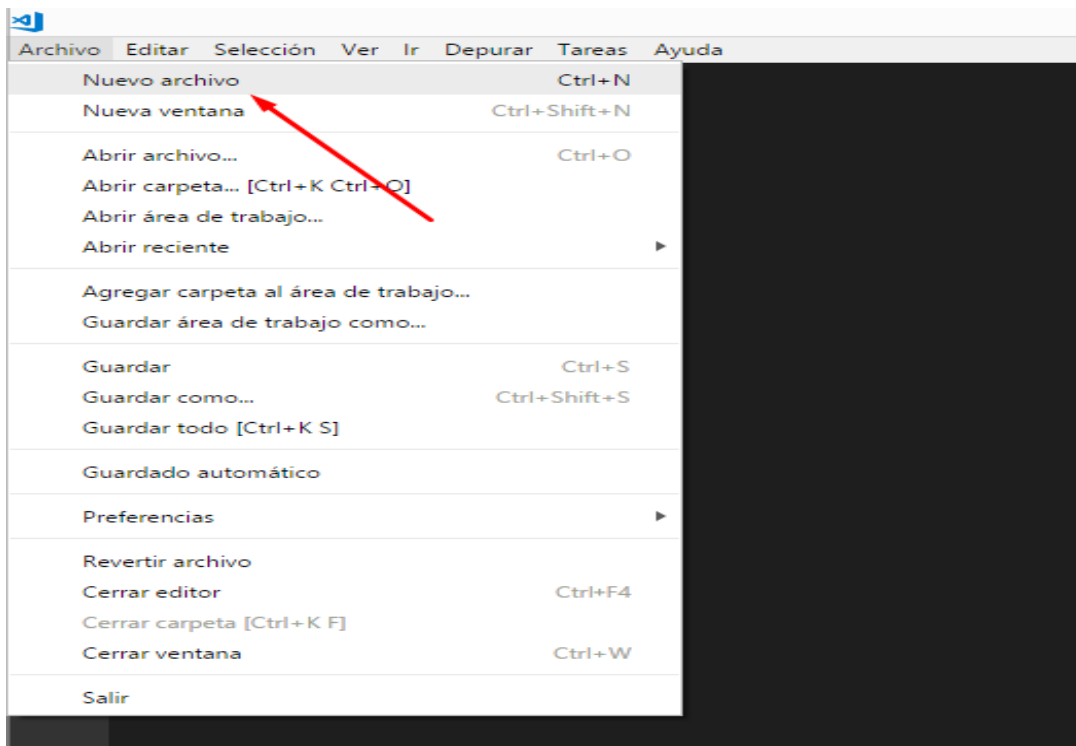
Archivo Editar Selección Ver Ir Depurar Tareas Ayuda

Nuevo archivo Ctrl+N
Nueva ventana Ctrl+Shift+N

Abrir archivo... Ctrl+O
Abrir carpeta... [Ctrl+K Ctrl+O]
Abrir área de trabajo...
Abrir reciente

Agregar carpeta al área de trabajo...
Guardar área de trabajo como...

Guardar Ctrl+S
Guardar como... Ctrl+Shift+S
Guardar todo [Ctrl+K S]

Guardado automático

Preferencias

Revertir archivo
Cerrar editor Ctrl+F4
Cerrar carpeta [Ctrl+K F]
Cerrar ventana Ctrl+W

Salir